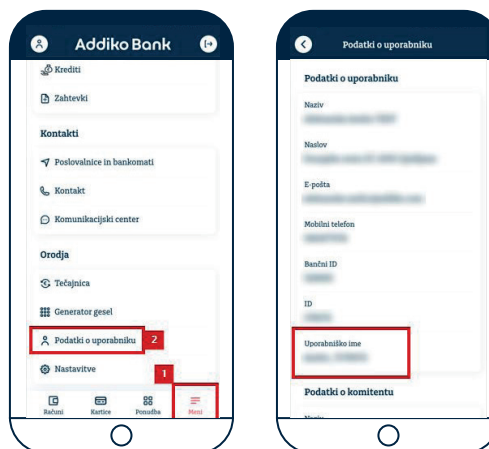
Addiko Bank

Krediti

Zahtevki

Kontakti

Poslovalnice in bankomati

Kontakt

Komunikacijski center

Orodja

Tečajnica

Generator gesel

Podatki o uporabniku

2

Nastavitve

1

Računi

Kartice

Ponudba

Meni

Podatki o uporabniku

Podatki o uporabniku

Naziv

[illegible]

Naslov

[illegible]

E-pošta

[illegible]

Mobilni telefon

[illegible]

Bančni ID

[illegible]

ID

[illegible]

Uporabniško ime

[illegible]

Podatki o komitentu

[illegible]